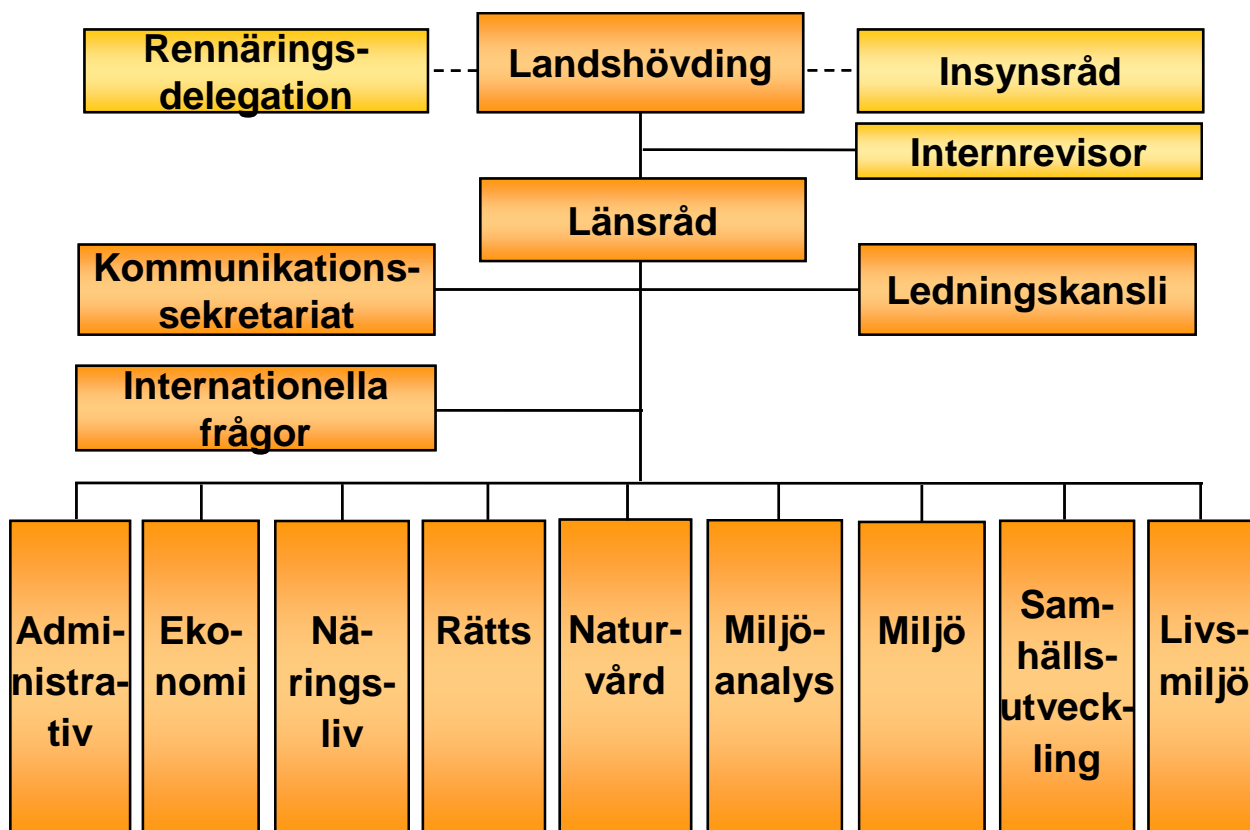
Rennäringsdelegation

Landshövding

Insynsråd

Internrevisor

Länsråd

Kommunikationssekretariat

Ledningskansli

Internationella frågor

Administrativ

Ekonomi

Näringsliv

Rätts

Naturvård

Miljöanalys

Miljö

Samhällsutveckling

Livsmiljö